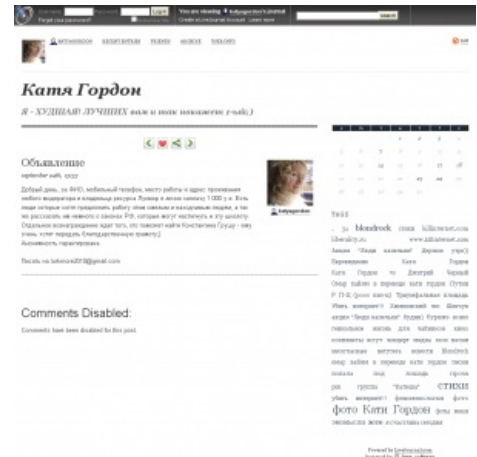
Forgot your password? Login
You are viewing katyagordon's journal
Create a LiveJournal Account Learn more
Search

katyagordon

Катя Гордон

Я - ХУДШАЯ! ЛУЧШИХ вам и так покажет г-ть:)

Объявление

september 24th, 2007

Добрый день, за ФИО, мобильный телефон, место работы и адрес проживания любого модератора и владельца ресурса Лувнер я лично заплачу 1 000 у.е. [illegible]

Анонимность гарантирована.

Comments Disabled:

Comments have been disabled for this post.

blondrock

фото Кати Гордон

стихи